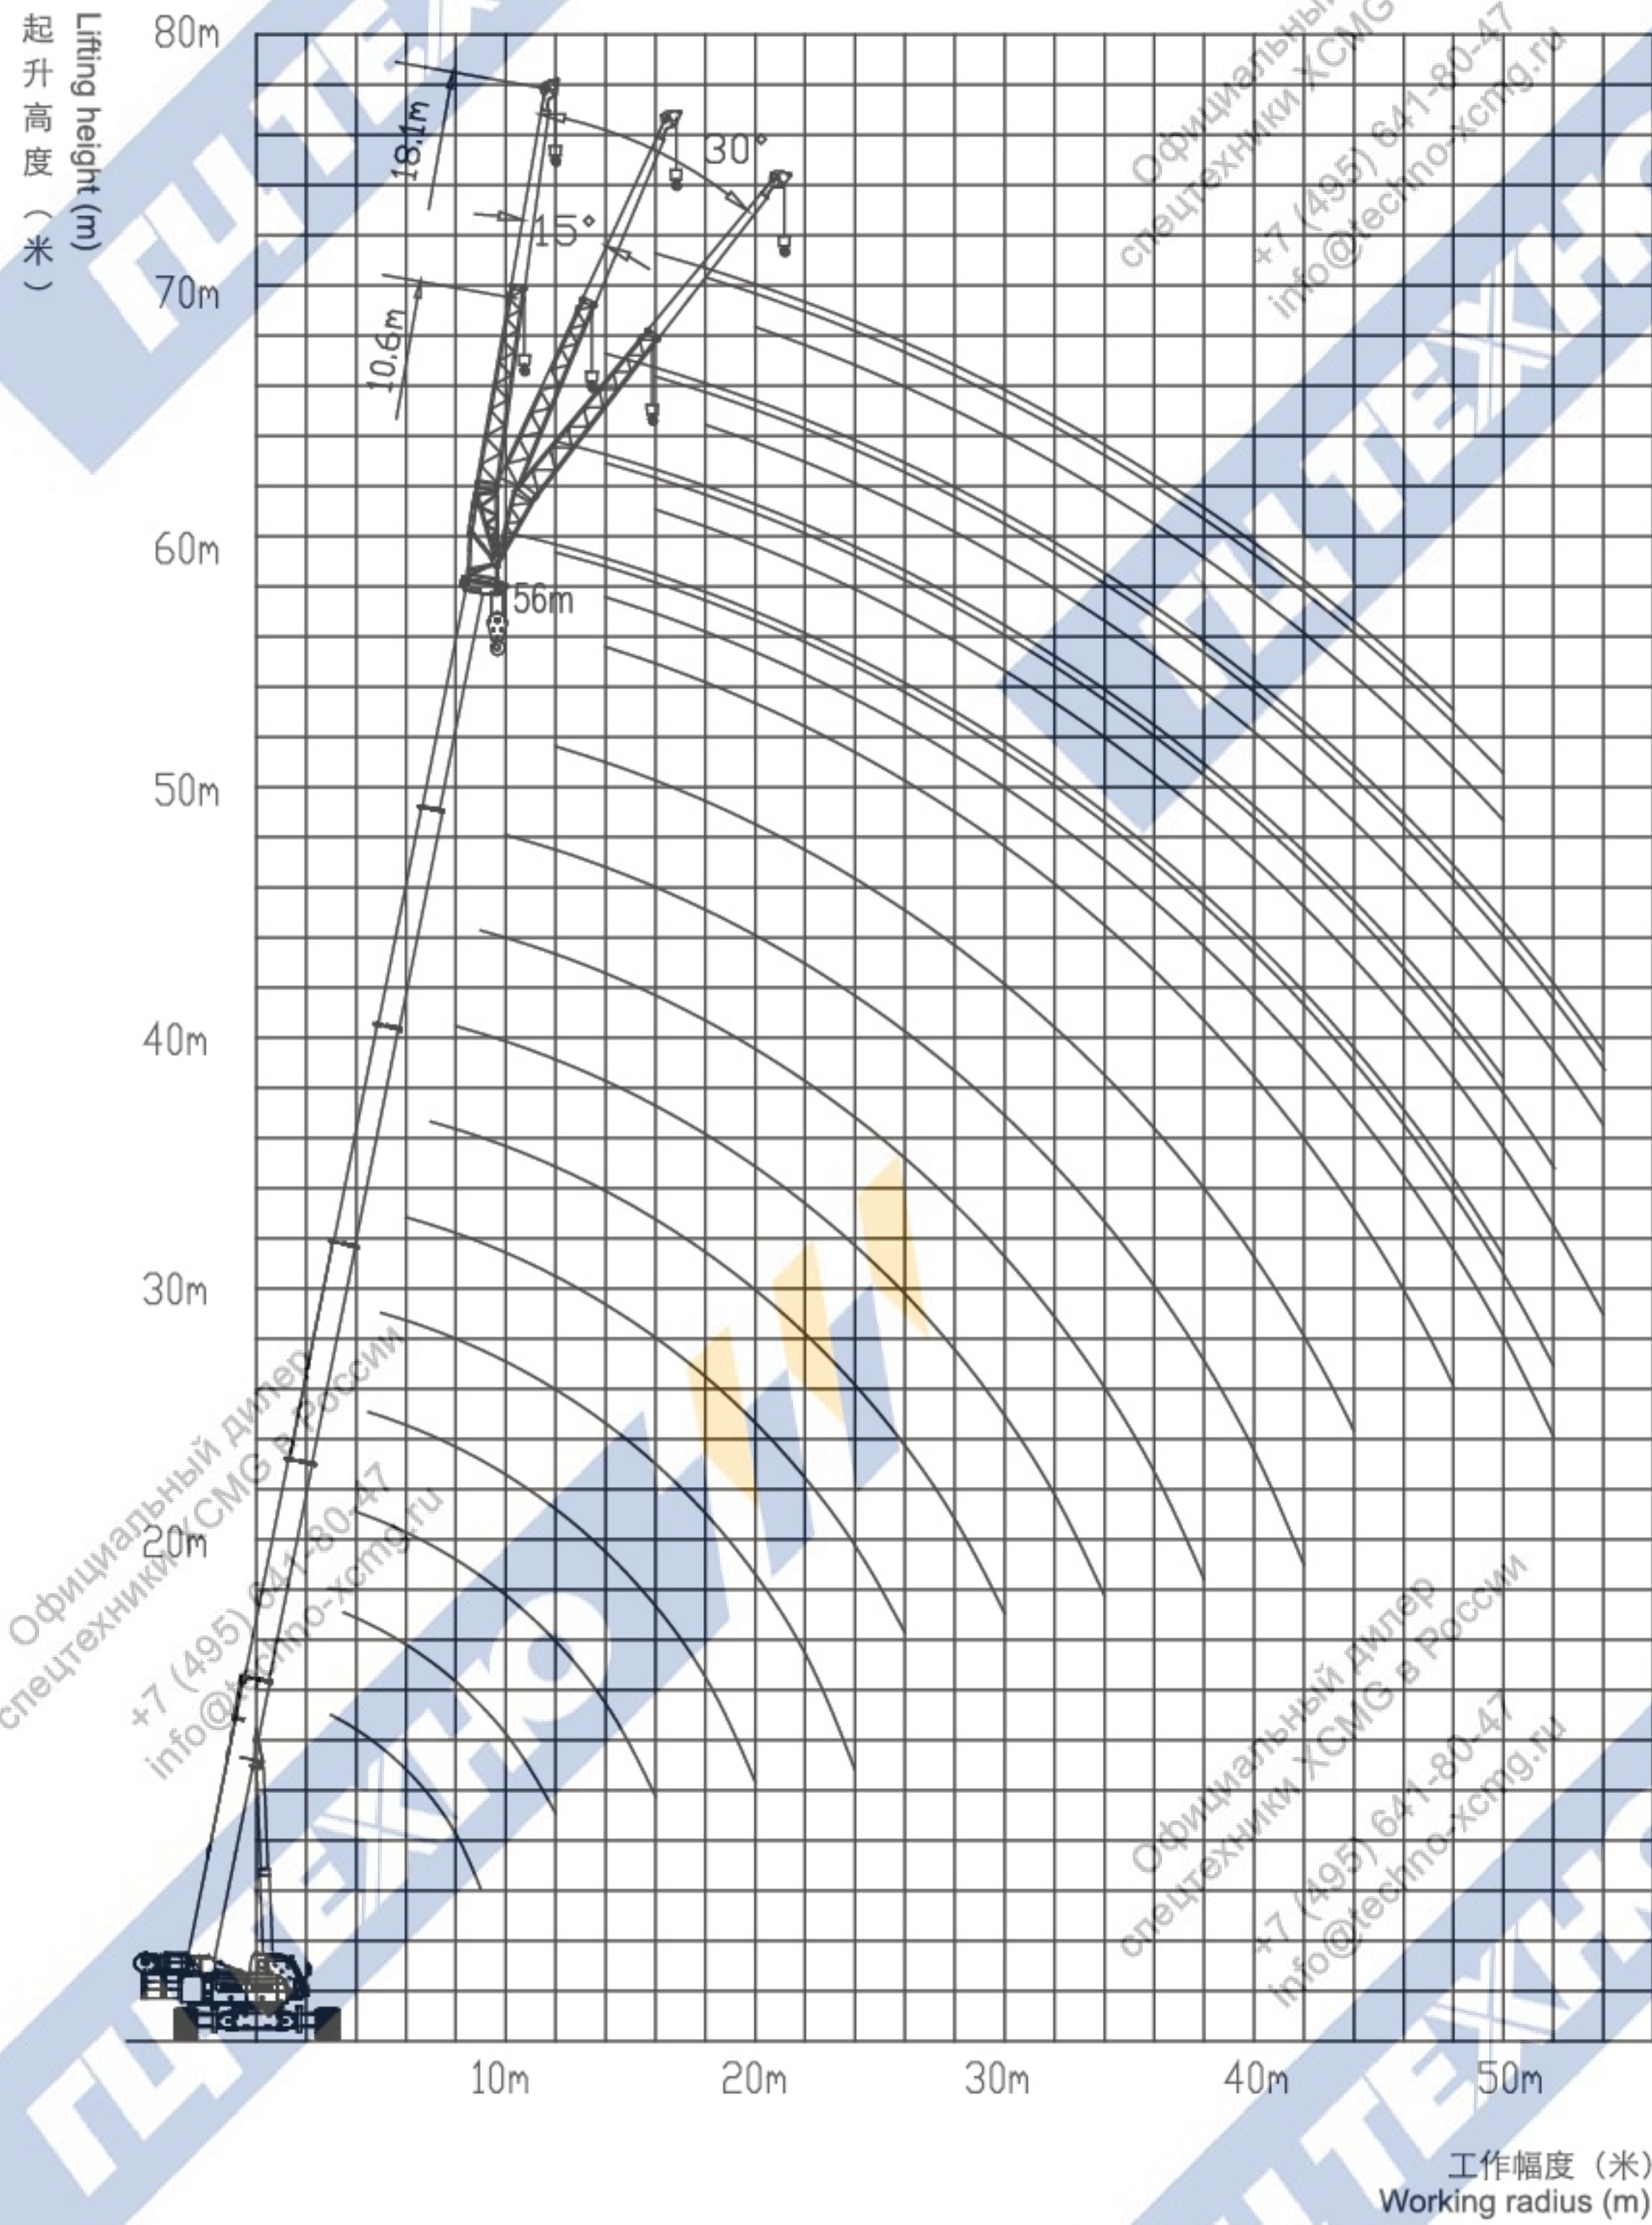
起升高度（米）
Lifting height (m)

80m
70m
60m
50m
40m
30m
20m

18.1m
30°
15°
10.6m
56m

Официальный дилер спецтехники XCMG в России
+7 (495) 641-80-47
info@techno-xcmg.ru

Официальный дилер спецтехники XCMG в России
+7 (495) 641-80-47
info@techno-xcmg.ru

Официальный дилер спецтехники XCMG в России
+7 (495) 641-80-47
info@techno-xcmg.ru

10m
20m
30m
40m
50m

工作幅度（米）
Working radius (m)